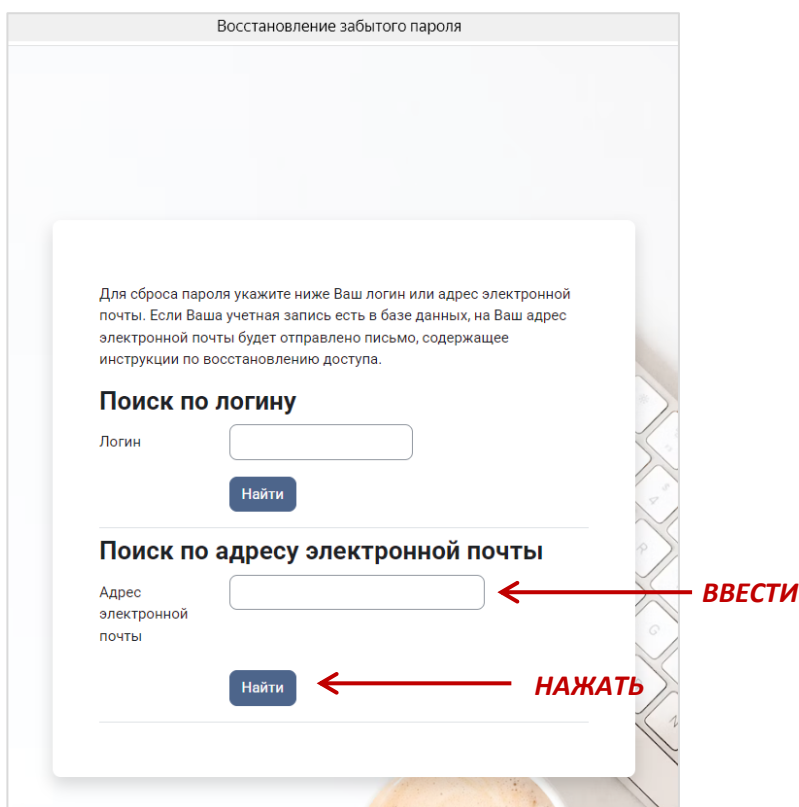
Восстановление забытого пароля

Для сброса пароля укажите ниже Ваш логин или адрес электронной почты. Если Ваша учетная запись есть в базе данных, на Ваш адрес электронной почты будет отправлено письмо, содержащее инструкции по восстановлению доступа.

Поиск по логину

Логин

Найти

Поиск по адресу электронной почты

Адрес электронной почты

ВВЕСТИ

Найти

НАЖАТЬ